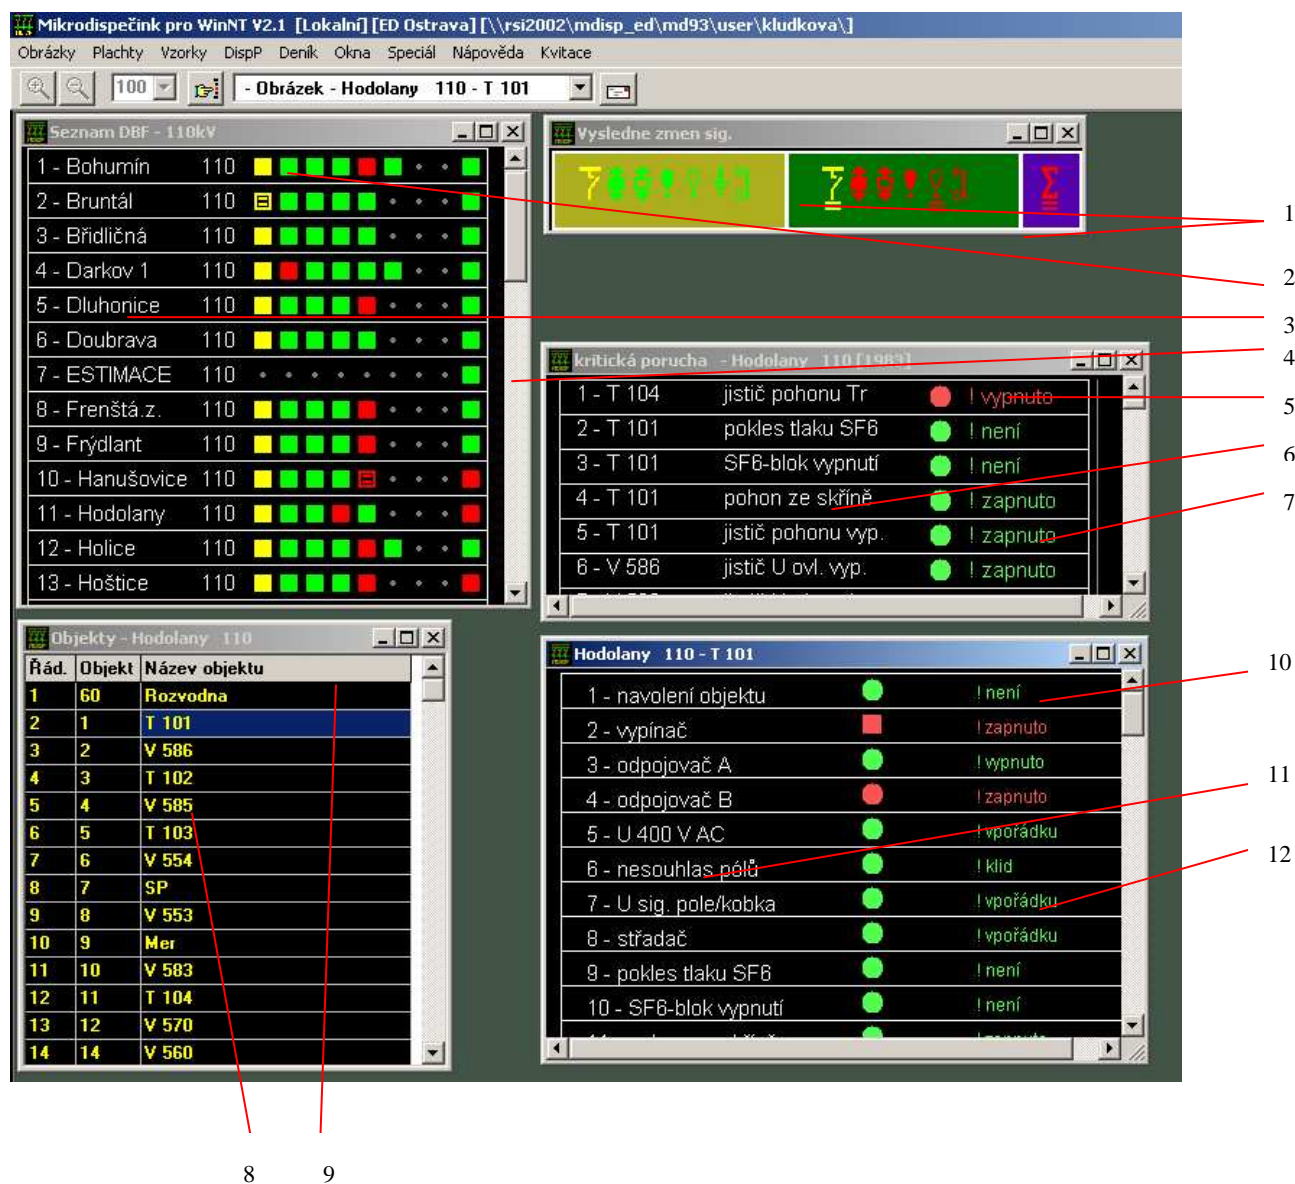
Mikrodispečink pro WinNT V2.1 [Lokalní] [ED Ostrava] [\\rsi2002\mdisp_ed\md93\user\kludkova\]

Obrázky Plachty Vzorky DispP Deník Okna Speciál Nápověda Kvitace

100 - Obrázek - Hodolany 110 - T 101

Seznam DBF - 110kV

1 - Bohumín 110
2 - Bruntál 110
3 - Břidličná 110
4 - Darkov 1 110
5 - Dluhonice 110
6 - Doubrava 110
7 - ESTIMACE 110
8 - Frenštá.z. 110
9 - Frýdlant 110
10 - Hanušovice 110
11 - Hodolany 110
12 - Holice 110
13 - Hoštice 110

Vysledne zmen sig.

kritická porucha - Hodolany 110 [1983]

| | | |
|---|---|---|
| 1 - T 104 | jistič pohonu Tr | ! vypnuto |
| 2 - T 101 | pokles tlaku SF6 | ! není |
| 3 - T 101 | SF6-blok vypnutí | ! není |
| 4 - T 101 | pohon ze skříně | ! zapnuto |
| 5 - T 101 | jistič pohonu vyp. | ! zapnuto |
| 6 - V 586 | jistič U ovl. vyp. | ! zapnuto |

Objekty - Hodolany 110

| Řád. | Objekt | Název objektu |
|---|---|---|
| 1 | 60 | Rozvodna |
| 2 | 1 | T 101 |
| 3 | 2 | V 586 |
| 4 | 3 | T 102 |
| 5 | 4 | V 585 |
| 6 | 5 | T 103 |
| 7 | 6 | V 554 |
| 8 | 7 | SP |
| 9 | 8 | V 553 |
| 10 | 9 | Mer |
| 11 | 10 | V 583 |
| 12 | 11 | T 104 |
| 13 | 12 | V 570 |
| 14 | 14 | V 560 |

Hodolany 110 - T 101

| | |
|---|---|
| 1 - navolení objektu | ! není |
| 2 - vypínač | ! zapnuto |
| 3 - odpojovač A | ! vypnuto |
| 4 - odpojovač B | ! zapnuto |
| 5 - U 400 V AC | ! vpořádku |
| 6 - nesouhlas pólů | ! klid |
| 7 - U sig. pole/kobka | ! vpořádku |
| 8 - střadač | ! vpořádku |
| 9 - pokles tlaku SF6 | ! není |
| 10 - SF6-blok vypnutí | ! není |

1
2
3
4
5
6
7
10
11
12
8 9